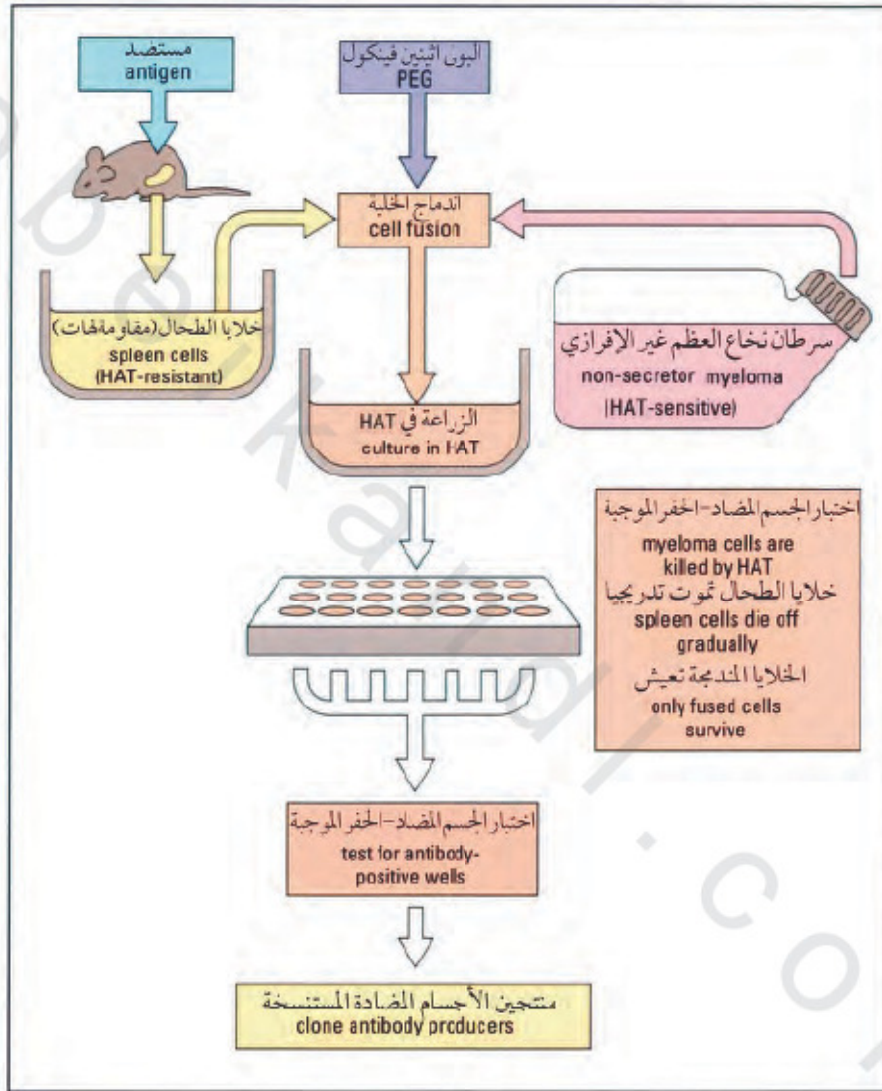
مستضد
antigen

البولي اثيلين قينكول
PEG

اندماج الخلية
cell fusion

خلايا الطحال (مقاومة لهات)
spleen cells
(HAT-resistant)

سرطان نخاع العظم غير الإفرازي
non-secretor myeloma
(HAT-sensitive)

الزراعة في HAT
culture in HAT

اختبار الجسم المضاد-الحفر الموجبة
myeloma cells are killed by HAT
خلايا الطحال تموت تدريجيا
spleen cells die off gradually
الخلايا المندمجة تعيش
only fused cells survive

اختبار الجسم المضاد-الحفر الموجبة
test for antibody-positive wells

منتجين الأجسام المضادة المستنسخة
clone antibody producers